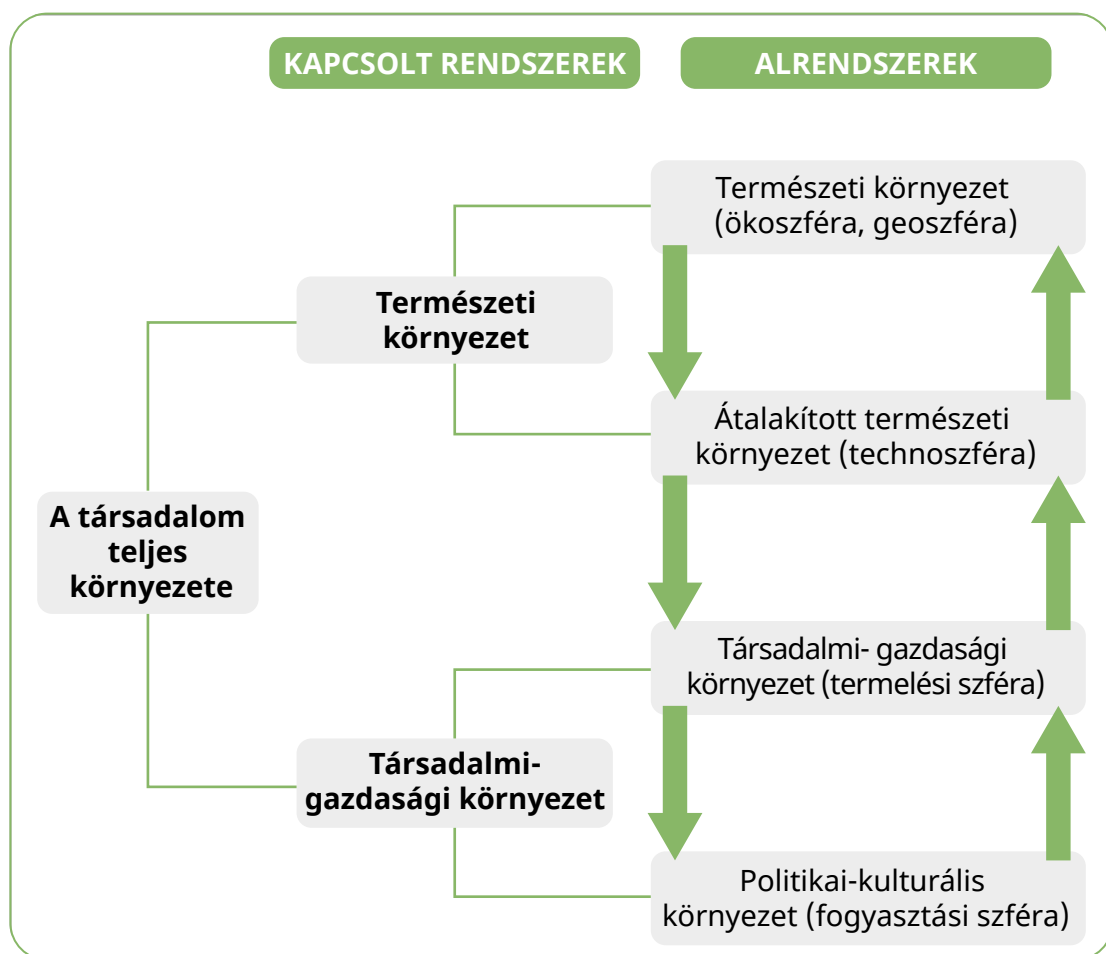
KAPCSOLT RENDSZEREK

ALRENDSZEREK

A társadalom teljes környezete

Természeti környezet

Társadalmi-gazdasági környezet

Természeti környezet (ökoszféra, geoszféra)

Átalakított természeti környezet (technoszféra)

Társadalmi- gazdasági környezet (termelési szféra)

Politikai-kulturális környezet (fogyasztási szféra)